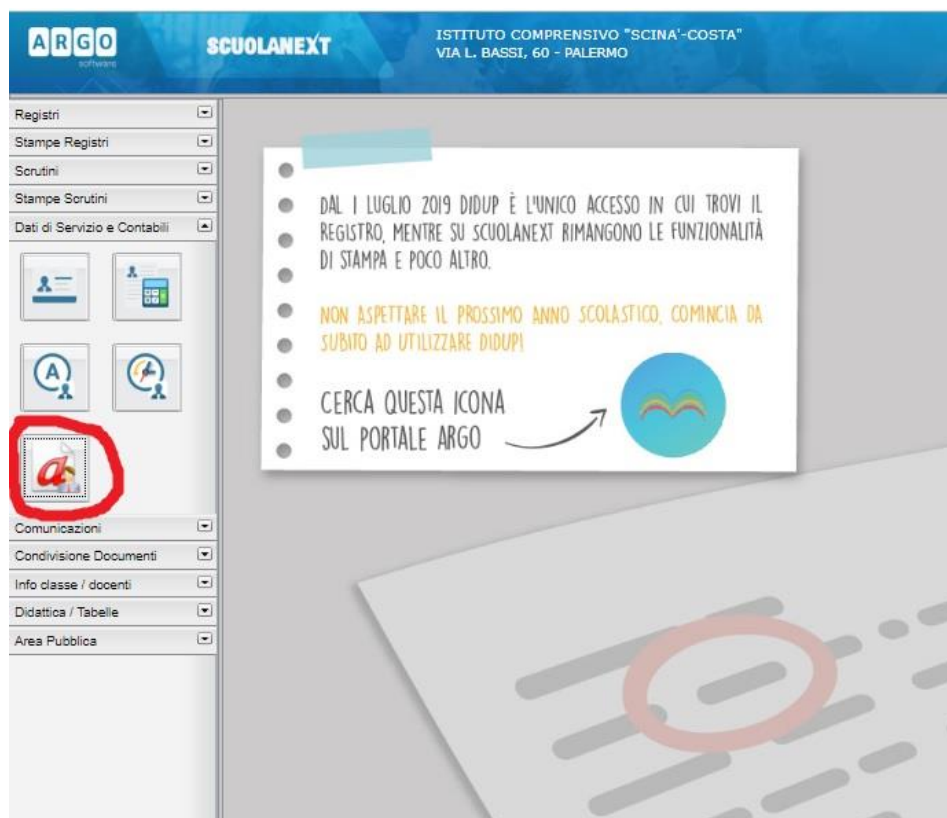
ARGO
software

SCUOLANEXT

ISTITUTO COMPRENSIVO "SCINA'-COSTA"
VIA L. BASSI, 60 - PALERMO

Registri
Stampe Registri
Scrutini
Stampe Scrutini
Dati di Servizio e Contabili

Comunicazioni
Condivisione Documenti
Info classe / docenti
Didattica / Tabelle
Area Pubblica

DAL 1 LUGLIO 2019 DIDUP È L'UNICO ACCESSO IN CUI TROVI IL REGISTRO, MENTRE SU SCUOLANEXT RIMANGONO LE FUNZIONALITÀ DI STAMPA E POCO ALTRO.

NON ASPETTARE IL PROSSIMO ANNO SCOLASTICO, COMINCIA DA SUBITO AD UTILIZZARE DIDUP!

CERCA QUESTA ICONA SUL PORTALE ARGO